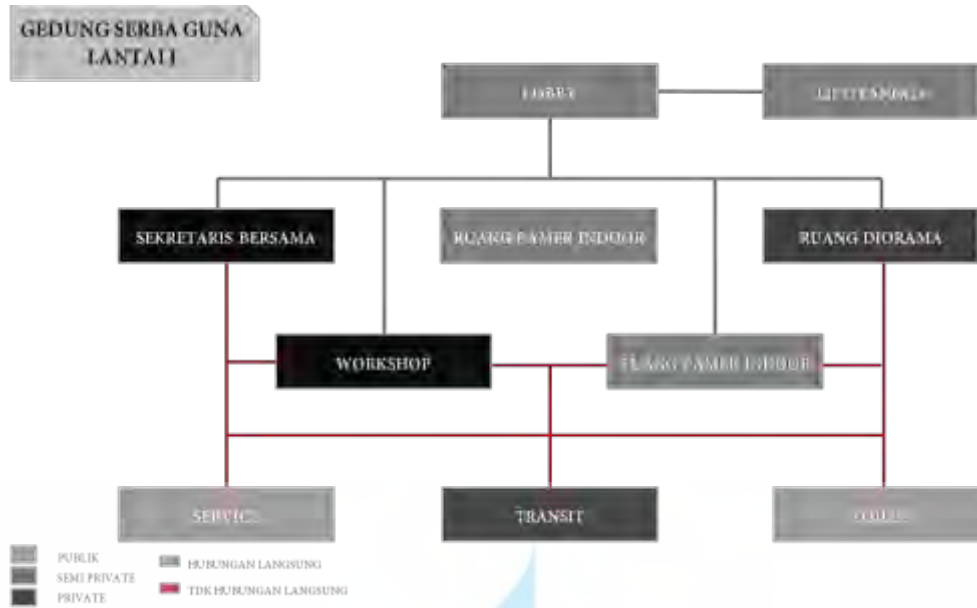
GEDUNG SERBA GUNA LANTAI 1

LOBBY

LIFT/TANGGA

SEKRETARIS BERSAMA

RUANG PAMER INDOOR

RUANG DIORAMA

WORKSHOP

RUANG PAMER INDOOR

SERVICE

TRANSIT

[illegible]

PUBLIK
SEMI PRIVATE
PRIVATE

HUBUNGAN LANGSUNG
TDK HUBUNGAN LANGSUNG